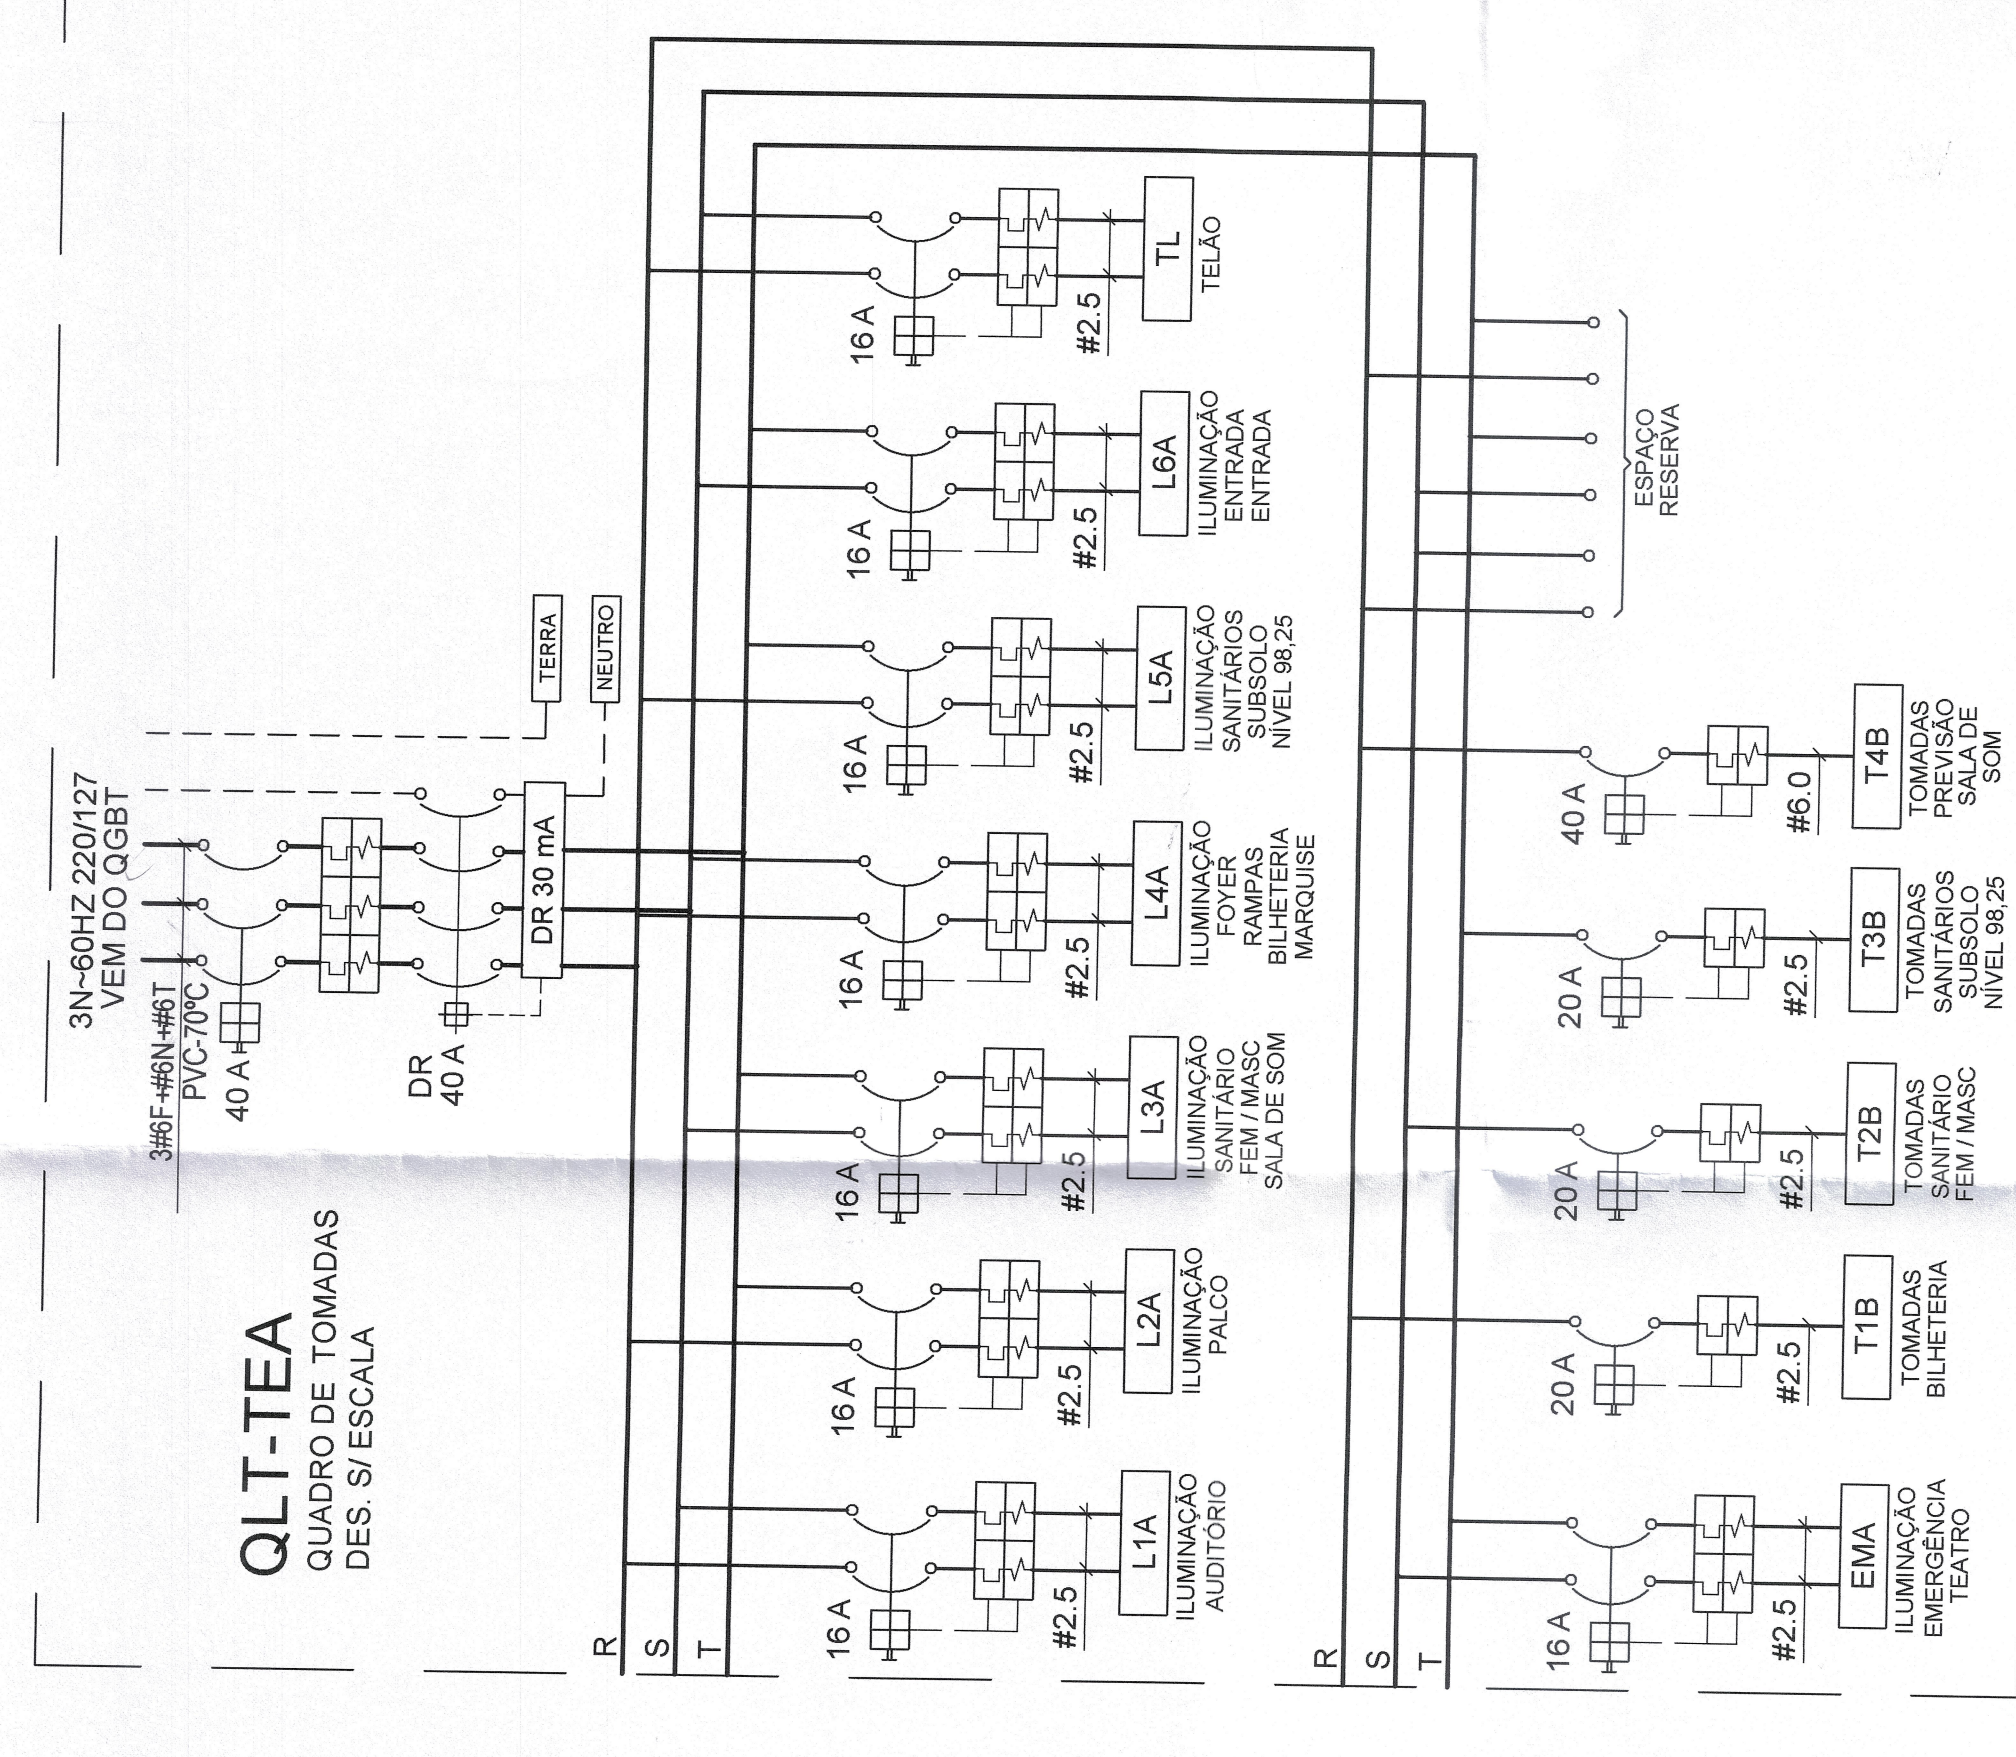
QLT-TEA
QUADRO DE TOMADAS
DES. S/ ESCALA

3N~60HZ 220/127
VEM DO QGBT
3#6F+#6N+#6T
PVC-70ºC
40 A

DR
40 A

DR 30 mA

TERRA
NEUTRO

R
S
T

16 A
#2.5
L1A
ILUMINAÇÃO AUDITÓRIO

16 A
#2.5
L2A
ILUMINAÇÃO PALCO

16 A
#2.5
L3A
ILUMINAÇÃO SANITÁRIO FEM / MASC SALA DE SOM

16 A
#2.5
L4A
ILUMINAÇÃO FOYER RAMPAS BILHETERIA MARQUISE

16 A
#2.5
L5A
ILUMINAÇÃO SANITÁRIOS SUBSOLO NÍVEL 98,25

16 A
#2.5
L6A
ILUMINAÇÃO ENTRADA ENTRADA

16 A
#2.5
TL
TELÃO

R
S
T

16 A
#2.5
EMA
ILUMINAÇÃO EMERGÊNCIA TEATRO

20 A
#2.5
T1B
TOMADAS BILHETERIA

20 A
#2.5
T2B
TOMADAS SANITÁRIO FEM / MASC

20 A
#2.5
T3B
TOMADAS SANITÁRIOS SUBSOLO NÍVEL 98,25

40 A
#6.0
T4B
TOMADAS PREVISÃO SALA DE SOM

ESPAÇO RESERVA